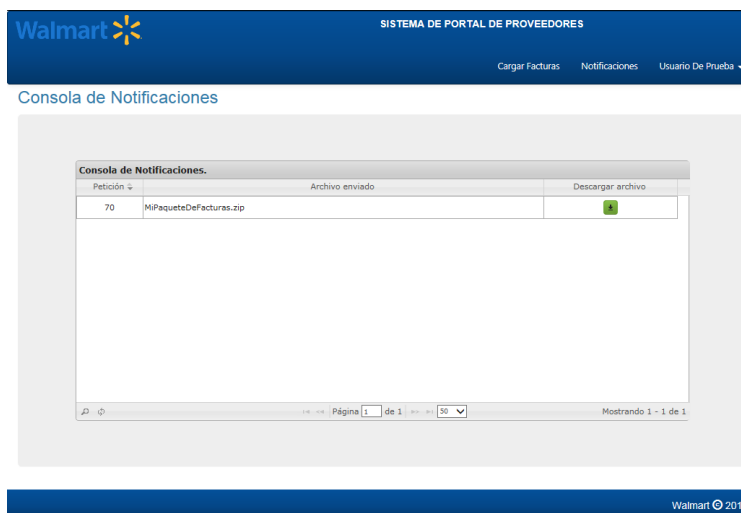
Walmart

SISTEMA DE PORTAL DE PROVEEDORES

Cargar Facturas Notificaciones Usuario De Prueba

Consola de Notificaciones

Consola de Notificaciones.

| Petición | Archivo enviado | Descargar archivo |
|---|---|---|
| 70 | MiPaqueteDeFacturas.zip | |

Página 1 de 1 50

Mostrando 1 - 1 de 1

Walmart © 201